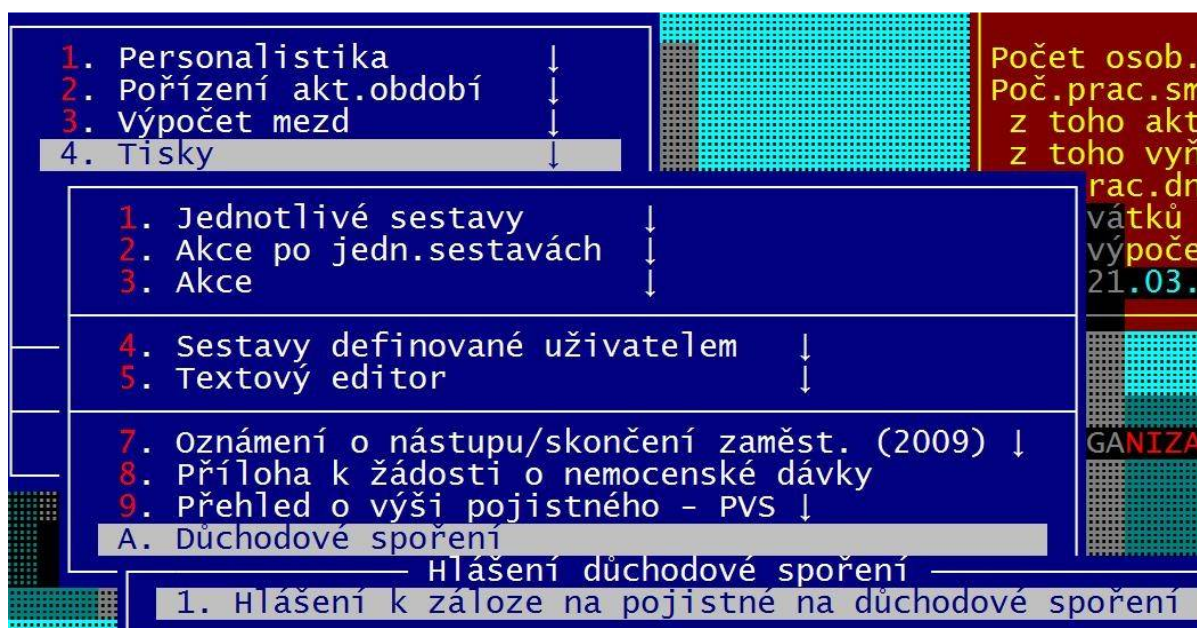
1. Personalistika ↓
2. Pořízení akt.období ↓
3. Výpočet mezd ↓
4. Tisky ↓

Počet osob.
Poč.prac.sm
z toho akt
z toho vyř
rac.dn
vátků
výpoče
21.03.

1. Jednotlivé sestavy ↓
2. Akce po jedn.sestavách ↓
3. Akce ↓

4. Sestavy definované uživatelem ↓
5. Textový editor ↓

7. Oznámení o nástupu/skončení zaměst. (2009) ↓
8. Příloha k žádosti o nemocenské dávky
9. Přehled o výši pojistného - PVS ↓
A. Důchodové spoření

GANIZA

Hlášení důchodové spoření
1. Hlášení k záloze na pojistné na důchodové spoření